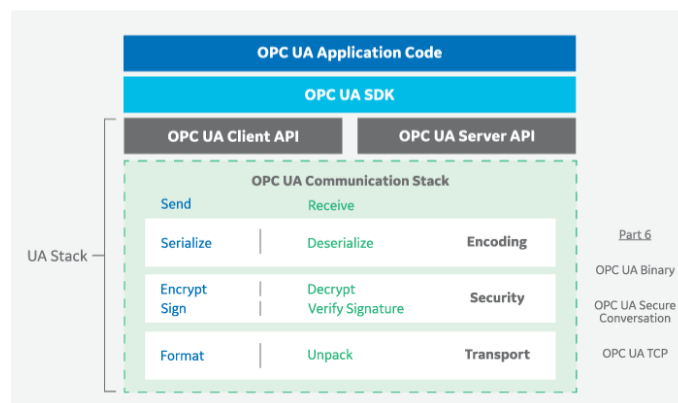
OPC UA Application Code

OPC UA SDK

OPC UA Client API

OPC UA Server API

UA Stack

OPC UA Communication Stack

Send

Receive

Serialize

Deserialize

Encoding

Encrypt
Sign

Decrypt
Verify Signature

Security

Format

Unpack

Transport

Part 6

OPC UA Binary

OPC UA Secure Conversation

OPC UA TCP